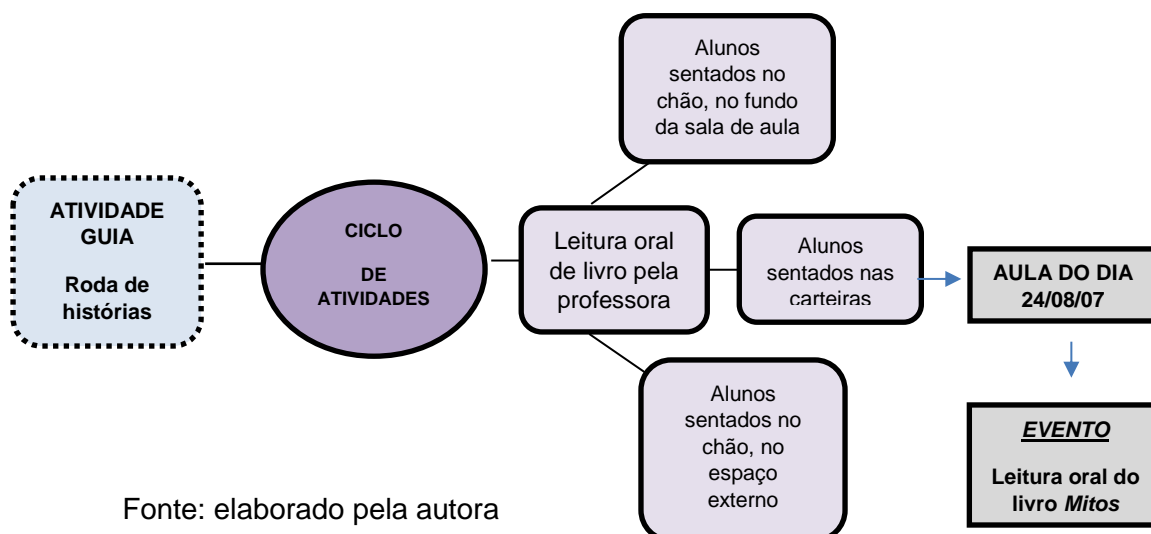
ATIVIDADE GUIA

Roda de histórias

CICLO

DE ATIVIDADES

Leitura oral de livro pela professora

Alunos sentados no chão, no fundo da sala de aula

Alunos sentados nas carteiras

Alunos sentados no chão, no espaço externo

AULA DO DIA 24/08/07

EVENTO

Leitura oral do livro Mitos

Fonte: elaborado pela autora